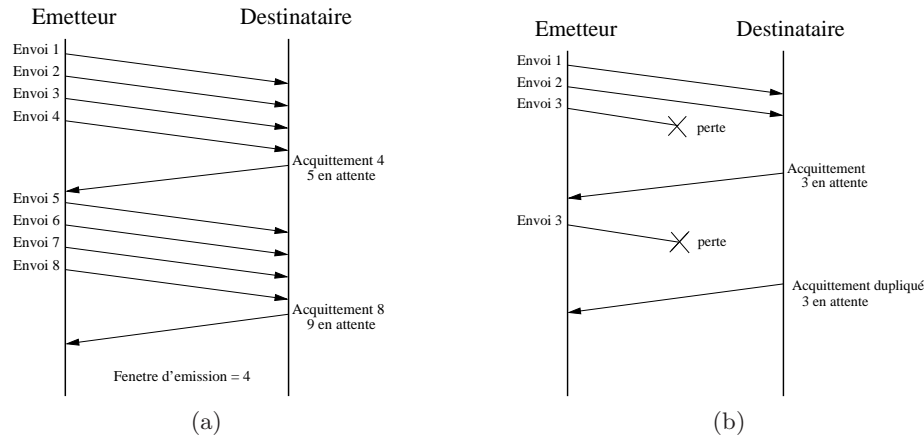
Emetteur

Destinataire

Envoi 1

Envoi 2

Envoi 3

Envoi 4

Acquittement 4
5 en attente

Envoi 5

Envoi 6

Envoi 7

Envoi 8

Acquittement 8
9 en attente

Fenetre d'emission = 4

(a)

Emetteur

Destinataire

Envoi 1

Envoi 2

Envoi 3

perte

Acquittement
3 en attente

Envoi 3

perte

Acquittement dupliqué
3 en attente

(b)